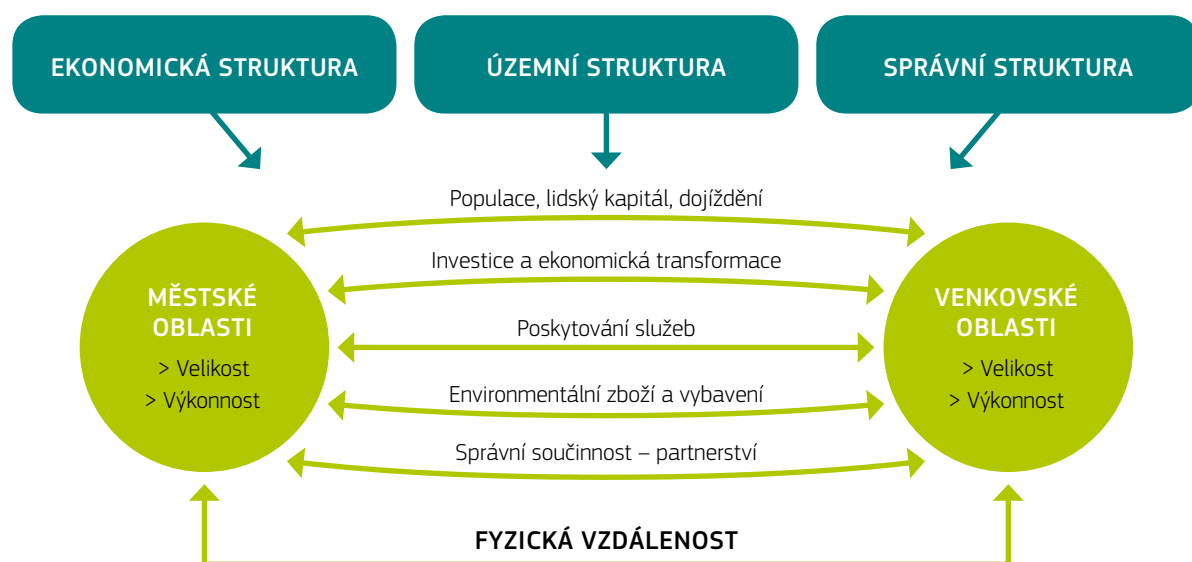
EKONOMICKÁ STRUKTURA

ÚZEMNÍ STRUKTURA

SPRÁVNÍ STRUKTURA

Populace, lidský kapitál, dojíždění

Investice a ekonomická transformace

MĚSTSKÉ OBLASTI
> Velikost
> Výkonnost

Poskytování služeb

VENKOVSKÉ OBLASTI
> Velikost
> Výkonnost

Environmentální zboží a vybavení

Správní součinnost – partnerství

FYZICKÁ VZDÁLENOST